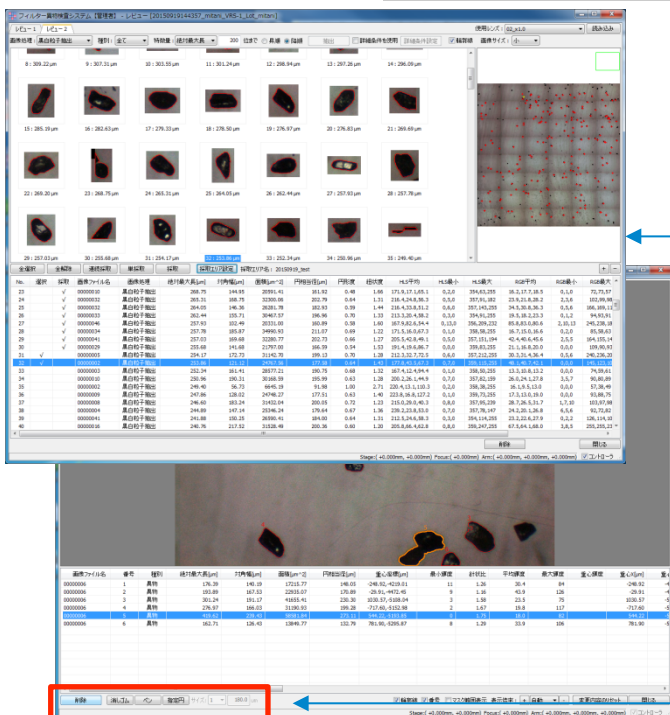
フィルター異物検査システム [管理者] - レビュー [20150919144337_mitani_VRS-1_1st_mitani]

レビュー1 レビュー2

画像処理: 黒色粒子抽出 種別: 全て 特徴量: 絶対最大長 200 以上で ○昇順 ●降順 抽出 □詳細条件を使用 詳細条件設定 ☑輪郭線 画像サイズ: 小

使用レンズ: 02_x1.0 読み込み

8 : 309.22 μm
9 : 307.31 μm
10 : 303.55 μm
11 : 301.24 μm
12 : 298.94 μm
13 : 297.28 μm
14 : 296.09 μm
15 : 285.19 μm
16 : 282.63 μm
17 : 279.33 μm
18 : 278.50 μm
19 : 276.97 μm
20 : 276.83 μm
21 : 269.69 μm
22 : 268.20 μm
23 : 268.75 μm
24 : 265.31 μm
25 : 264.05 μm
26 : 262.44 μm
27 : 257.93 μm
28 : 257.85 μm
29 : 257.03 μm
30 : 255.68 μm
31 : 254.17 μm
32 : 253.86 μm
33 : 252.34 μm
34 : 250.98 μm
35 : 249.40 μm

全選択 全解除 選択採取 単採取 採取 採取エリア設定 採取エリア名: 20150919_test

| No. | 選択 | 採取 | 画像ファイル名 | 画像処理 | 絶対最大長[μm] | 対角幅[μm] | 面積[μm^2] | 円相当径[μm] | 円形度 | 縦横比 | HLS平均 | HLS最小 | HLS最大 | RGB平均 | RGB最小 | RGB最大 |
|---|---|---|---|---|---|---|---|---|---|---|---|---|---|---|---|---|
| 23 | | √ | 00000010 | 黒色粒子抽出 | 268.75 | 144.95 | 20391.41 | 161.92 | 0.48 | 1.88 | 171.8,17.1,65.1 | 0,2,0 | 354,63,255 | 16.2,17.7,18.5 | 0,1,0 | 75,75,57 |
| 24 | | √ | 00000012 | 黒色粒子抽出 | 265.31 | 188.75 | 32300.08 | 202.79 | 0.64 | 1.31 | 216.4,24.8,38.3 | 0,5,0 | 357,91,182 | 23.9,21.8,28.2 | 2,3,6 | 102,99,98 |
| 25 | | √ | 00000032 | 黒色粒子抽出 | 264.05 | 146.36 | 26281.78 | 182.93 | 0.59 | 1.44 | 216.4,33.8,51.2 | 0,6,0 | 357,143,255 | 34.3,30.8,36.3 | 0,3,6 | 166,169,1 |
| 26 | | √ | 00000034 | 黒色粒子抽出 | 262.44 | 155.71 | 30467.57 | 196.96 | 0.70 | 1.33 | 213.3,20.4,58.2 | 0,3,0 | 354,79,255 | 19.5,18.2,23.9 | 0,1,2 | 94,93,91 |
| 27 | | √ | 00000046 | 黒色粒子抽出 | 257.93 | 102.49 | 20331.00 | 160.89 | 0.58 | 1.60 | 167.9,62.6,34.4 | 0,13,0 | 356,209,232 | 85.8,83.0,80.6 | 2,10,13 | 245,238,18 |
| 28 | | √ | 00000047 | 黒色粒子抽出 | 257.78 | 185.87 | 34990.93 | 211.07 | 0.69 | 1.22 | 171.5,16.0,67.3 | 0,1,0 | 358,58,255 | 16.7,15.0,16.6 | 0,2,0 | 85,58,63 |
| 29 | | √ | 00000041 | 黒色粒子抽出 | 257.03 | 169.68 | 32280.77 | 202.73 | 0.66 | 1.27 | 205.5,42.8,49.1 | 0,5,0 | 357,151,194 | 42.4,40.6,45.6 | 2,5,5 | 164,155,14 |
| 30 | | √ | 00000020 | 黒色粒子抽出 | 255.68 | 141.68 | 21767.00 | 166.39 | 0.54 | 1.53 | 191.4,19.6,86.7 | 0,0,0 | 359,63,255 | 21.1,16.8,20.0 | 0,0,0 | 109,80,93 |
| 31 | √ | | 00000003 | 黒色粒子抽出 | 254.17 | 172.73 | 31142.70 | 199.13 | 0.70 | 1.28 | 212.3,32.7,72.5 | 0,6,0 | 357,212,255 | 30.3,31.4,36.4 | 0,5,6 | 245,236,20 |
| 32 | √ | | 00000002 | 黒色粒子抽出 | 253.86 | 121.10 | 24917.30 | 177.38 | 0.64 | 1.43 | 177.9,45.3,67.3 | 0,7,0 | 358,118,255 | 48.7,46.7,42.1 | 0,1,0 | 145,115,10 |
| 33 | | | 00000003 | 黒色粒子抽出 | 252.34 | 161.41 | 28577.21 | 190.75 | 0.68 | 1.32 | 167.4,12.4,94.4 | 0,1,0 | 358,50,255 | 13.3,10.8,13.2 | 0,0,0 | 74,59,61 |
| 34 | | | 00000004 | 黒色粒子抽出 | 250.98 | 190.31 | 30169.39 | 195.99 | 0.63 | 1.28 | 200.2,26.1,44.9 | 0,7,0 | 357,82,159 | 26.0,24.1,27.8 | 3,5,7 | 90,80,89 |
| 35 | | | 00000005 | 黒色粒子抽出 | 249.40 | 56.73 | 6645.19 | 91.98 | 1.00 | 2.71 | 220.4,13.1,110.3 | 0,2,0 | 358,38,255 | 16.1,9.5,13.0 | 0,0,0 | 57,38,49 |
| 36 | | | 00000009 | 黒色粒子抽出 | 247.86 | 128.02 | 24748.37 | 177.51 | 0.63 | 1.40 | 223.8,16.6,127.2 | 0,1,0 | 359,73,255 | 17.3,13.0,19.0 | 0,0,0 | 93,88,75 |
| 37 | | | 00000008 | 黒色粒子抽出 | 246.60 | 183.24 | 31432.04 | 200.05 | 0.72 | 1.23 | 215.0,29.0,40.3 | 0,8,0 | 357,95,239 | 28.7,26.5,31.7 | 1,7,10 | 103,97,98 |
| 38 | | | 00000004 | 黒色粒子抽出 | 244.89 | 147.14 | 25346.24 | 179.64 | 0.67 | 1.36 | 230.2,23.8,53.0 | 0,7,0 | 357,78,147 | 24.2,21.1,26.8 | 6,5,6 | 92,72,81 |
| 39 | | | 00000004 | 黒色粒子抽出 | 241.88 | 150.25 | 26990.41 | 184.60 | 0.64 | 1.31 | 212.5,24.6,38.3 | 0,1,0 | 356,114,255 | 23.2,23.6,27.0 | 0,2,2 | 126,114,10 |
| 40 | | | 00000006 | 黒色粒子抽出 | 240.76 | 217.52 | 31528.49 | 200.36 | 0.60 | 1.20 | 205.8,66.4,62.8 | 0,8,0 | 359,297,255 | 67.5,64.1,68.0 | 3,8,9 | 255,255,23 |

削除 閉じる

Stage:(+0.0000mm, +0.0000mm) Focus:(+0.0000mm) Arm:(+0.0000mm, +0.0000mm) ☑コントローラ

| 画像ファイル名 | 番号 | 種別 | 絶対最大長[μm] | 対角幅[μm] | 面積[μm^2] | 円相当径[μm] | 重心座標[μm] | 最小輝度 | 計数比 | 平均輝度 | 最大輝度 | 重心X[μm] |
|---|---|---|---|---|---|---|---|---|---|---|---|---|
| 00000006 | 1 | 異物 | 176.39 | 140.19 | 17215.77 | 148.05 | -248.92,-4219.01 | 11 | 1.26 | 30.4 | 84 | -248.92 |
| 00000006 | 2 | 異物 | 193.89 | 167.53 | 22935.07 | 170.89 | -29.91,-4492.45 | 9 | 1.16 | 43.9 | 126 | -29.91 |
| 00000006 | 3 | 異物 | 301.24 | 151.17 | 41655.41 | 230.30 | 1030.57,-5108.04 | 3 | 1.58 | 23.5 | 75 | 1030.57 |
| 00000006 | 4 | 異物 | 276.97 | 166.03 | 31290.93 | 199.28 | -717.60,-5152.98 | 2 | 1.67 | 16.8 | 117 | -717.60 |
| 00000006 | 5 | 異物 | 320.62 | 238.43 | 58581.84 | 273.11 | 544.22,-5191.65 | 3 | 1.78 | 38.8 | 82 | 544.22 |
| 00000006 | 6 | 異物 | 162.71 | 126.43 | 13849.77 | 132.79 | 781.90,-5285.87 | 8 | 1.29 | 33.9 | 106 | 781.90 |

削除 消しゴム ペン 指定円 サイズ: 1 150.0 μm

☑輪郭線 ☑番号 □マスク範囲表示 表示倍率 1 自動 変更内容のリセット 閉じる

Stage:(+0.0000mm, +0.0000mm) Focus:(+0.0000mm) Arm:(+0.0000mm, +0.0000mm) □コントローラ